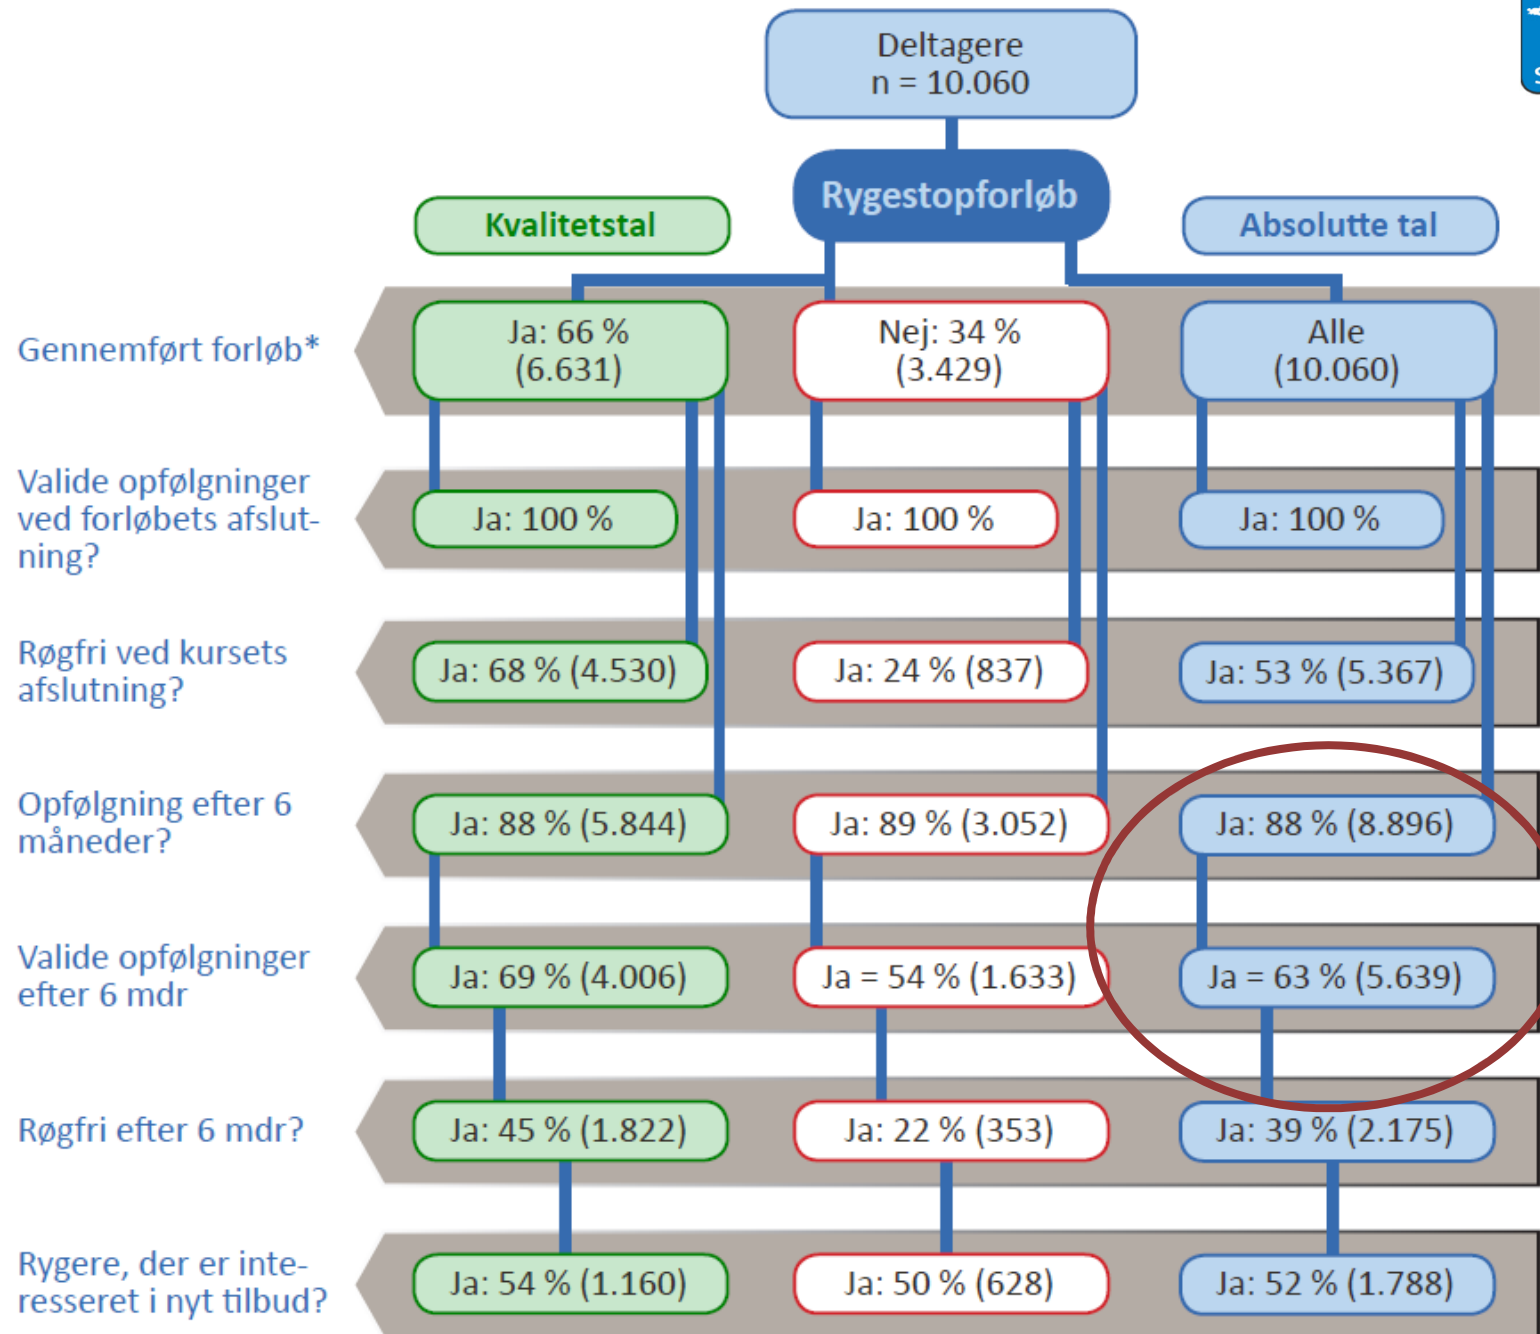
Deltagere
n = 10.060

Rygestopforløb

Kvalitetstal

Absolutte tal

Gennemført forløb*

Ja: 66 %
(6.631)

Nej: 34 %
(3.429)

Alle
(10.060)

Valide opfølgninger ved forløbets afslutning?

Ja: 100 %

Ja: 100 %

Ja: 100 %

Røgfri ved kursets afslutning?

Ja: 68 % (4.530)

Ja: 24 % (837)

Ja: 53 % (5.367)

Opfølgning efter 6 måneder?

Ja: 88 % (5.844)

Ja: 89 % (3.052)

Ja: 88 % (8.896)

Valide opfølgninger efter 6 mdr

Ja: 69 % (4.006)

Ja = 54 % (1.633)

Ja = 63 % (5.639)

Røgfri efter 6 mdr?

Ja: 45 % (1.822)

Ja: 22 % (353)

Ja: 39 % (2.175)

Rygere, der er interesseret i nyt tilbud?

Ja: 54 % (1.160)

Ja: 50 % (628)

Ja: 52 % (1.788)